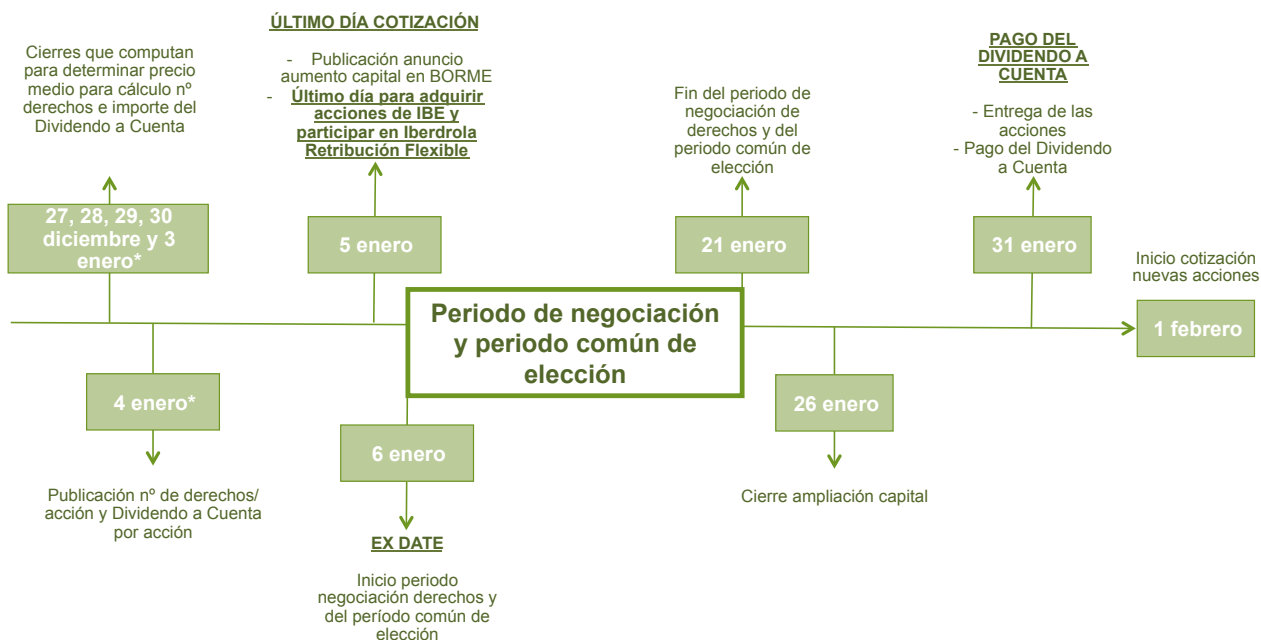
Cierres que computan para determinar precio medio para cálculo nº derechos e importe del Dividendo a Cuenta

27, 28, 29, 30 diciembre y 3 enero*

ÚLTIMO DÍA COTIZACIÓN

- Publicación anuncio aumento capital en BORME
- Último día para adquirir acciones de IBE y participar en Iberdrola Retribución Flexible

5 enero

Fin del periodo de negociación de derechos y del periodo común de elección

21 enero

PAGO DEL DIVIDENDO A CUENTA

- Entrega de las acciones
- Pago del Dividendo a Cuenta

31 enero

Inicio cotización nuevas acciones

Periodo de negociación y periodo común de elección

1 febrero

4 enero*

Publicación nº de derechos/ acción y Dividendo a Cuenta por acción

6 enero

EX DATE

Inicio periodo negociación derechos y del período común de elección

26 enero

Cierre ampliación capital